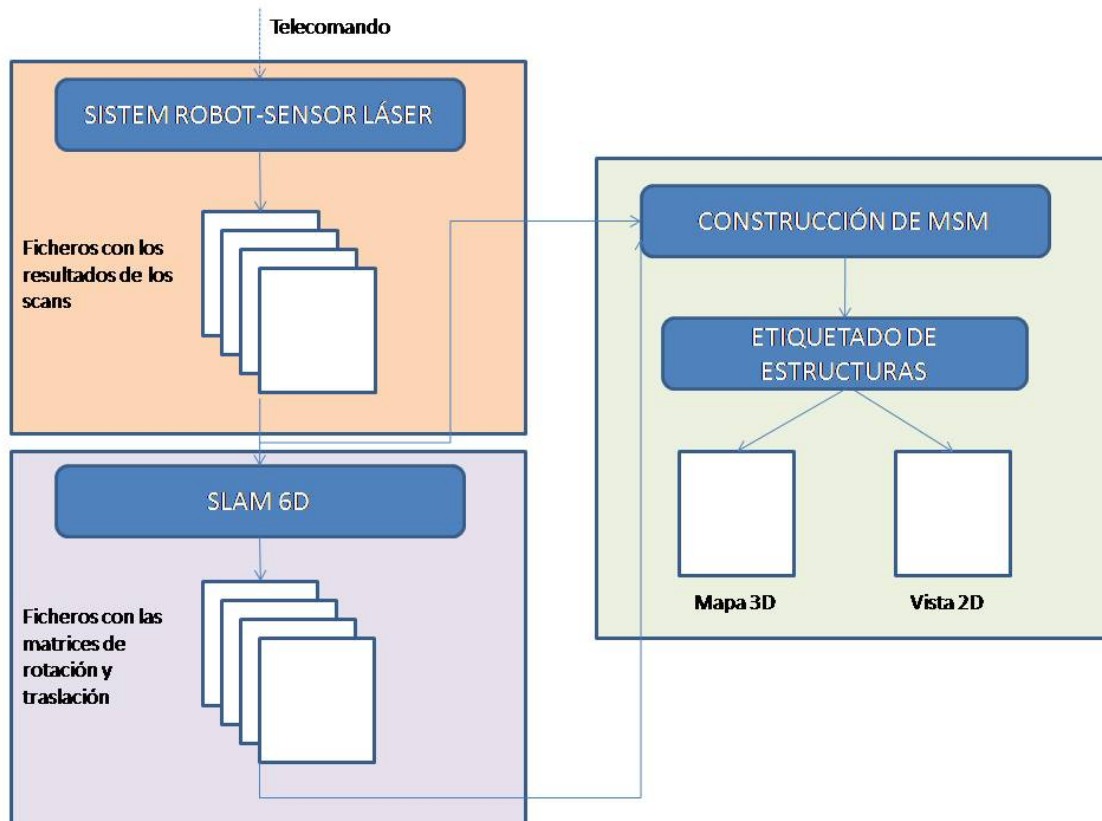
Telecomando

SISTEM ROBOT-SENSOR LÁSER

Ficheros con los resultados de los scans

SLAM 6D

Ficheros con las matrices de rotación y traslación

CONSTRUCCIÓN DE MSM

ETIQUETADO DE ESTRUCTURAS

Mapa 3D

Vista 2D